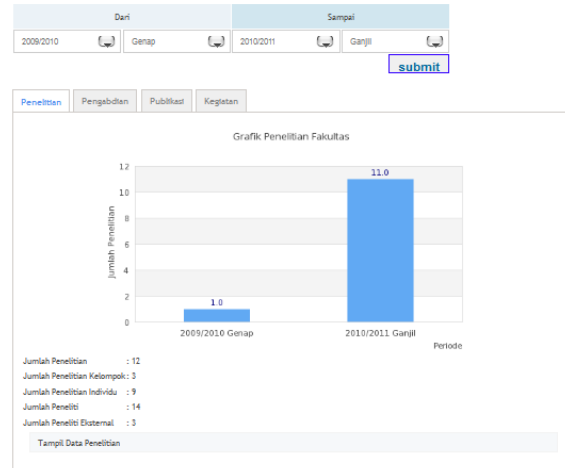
| Dari | | Sampai | |
|---|---|---|---|
| 2009/2010 | Genap | 2010/2011 | Ganjil |

submit

Penelitian | Pengabdian | Publikasi | Kegiatan

Grafik Penelitian Fakultas

12
10
8
6
4
2
0

Jumlah Penelitian

1.0
11.0

2009/2010 Genap
2010/2011 Ganjil

Periode

Jumlah Penelitian : 12
Jumlah Penelitian Kelompok : 3
Jumlah Penelitian Individu : 9
Jumlah Peneliti : 14
Jumlah Peneliti Eksternal : 3

Tampil Data Penelitian